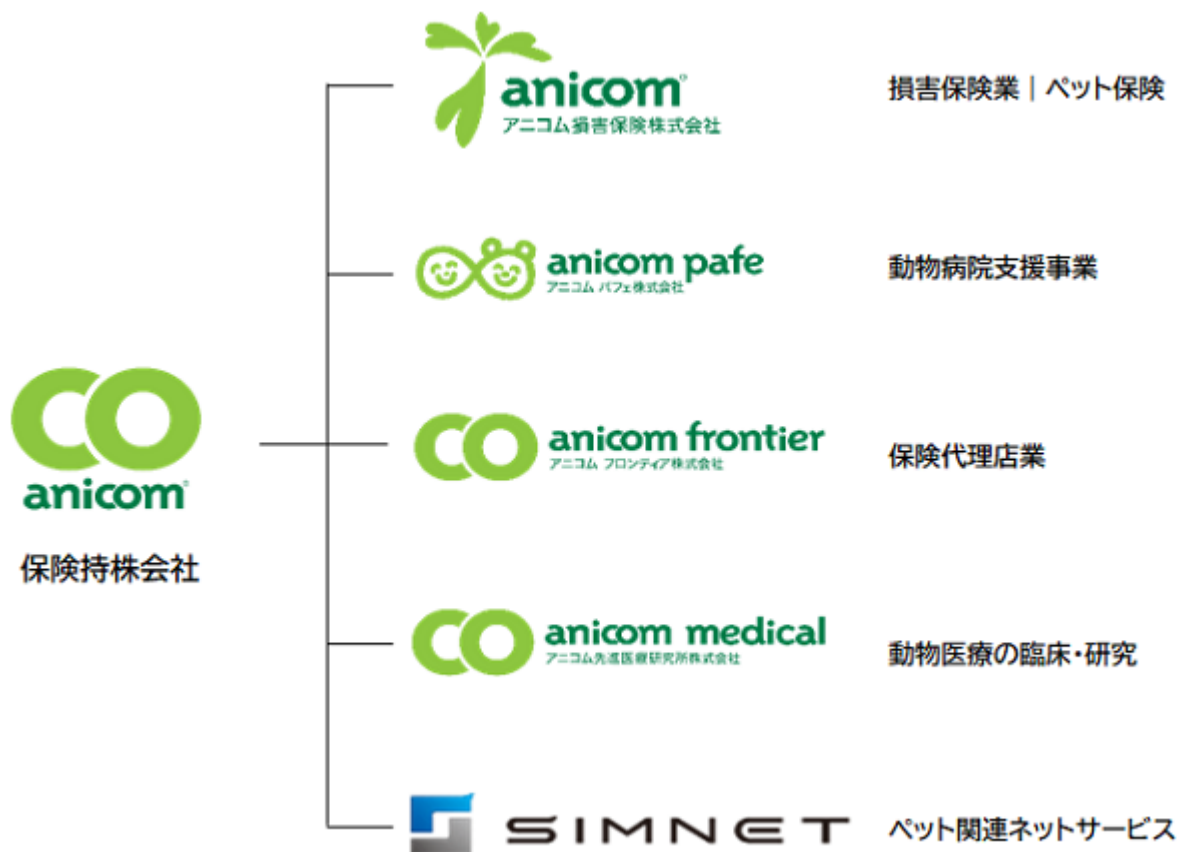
CO
anicom
保険持株会社

anicom
アニコム損害保険株式会社
損害保険業｜ペット保険

anicom pafe
アニコム パフェ株式会社
動物病院支援事業

CO anicom frontier
アニコム フロンティア株式会社
保険代理店業

CO anicom medical
アニコム先進医療研究所株式会社
動物医療の臨床・研究

SIMNET
ペット関連ネットサービス